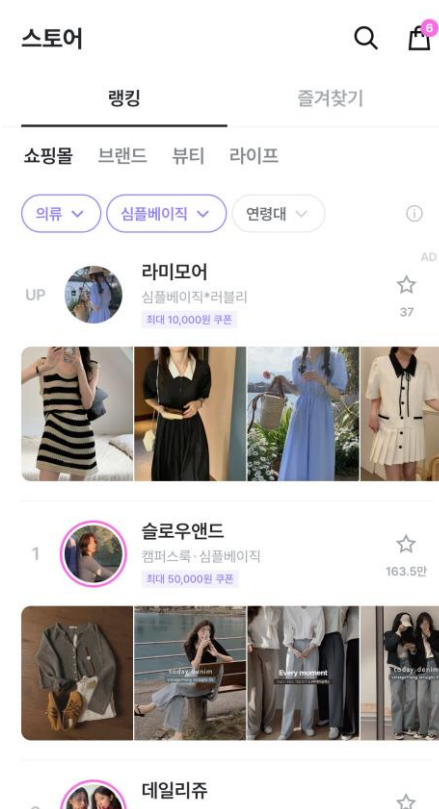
스토어

6

랭킹

즐겨찾기

쇼핑몰 브랜드 뷰티 라이프

의류

심플베이직

연령대

AD

UP

라미모어

심플베이직*러블리

최대 10,000원 쿠폰

37

1

슬로우앤드

캠퍼스룩·심플베이직

최대 50,000원 쿠폰

163.5만

today denim

Every moment

today denim

데일리쥬